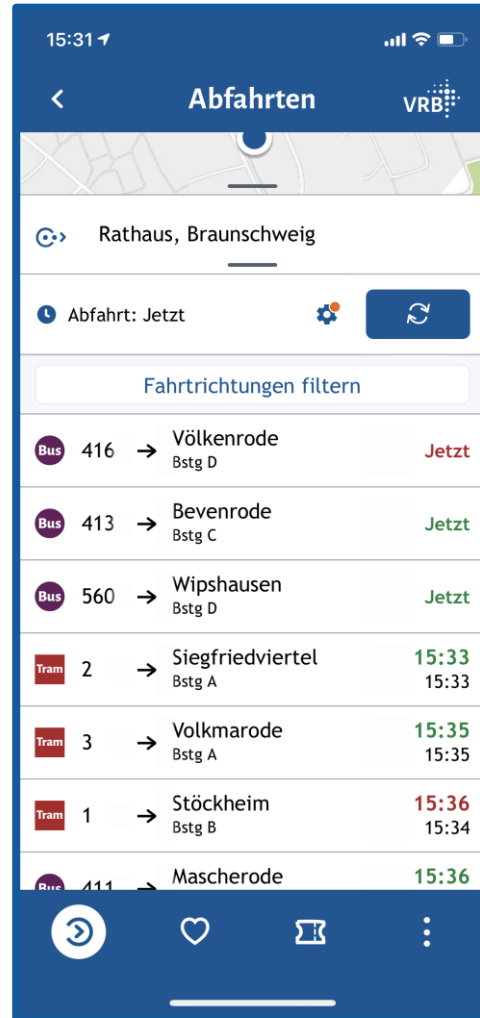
15:31

Abfahrten

VRB

Rathaus, Braunschweig

Abfahrt: Jetzt

Fahrtrichtungen filtern

Bus 416 → Völkenrode
Bstg D
Jetzt

Bus 413 → Bevenrode
Bstg C
Jetzt

Bus 560 → Wipshausen
Bstg D
Jetzt

Tram 2 → Siegfriedviertel
Bstg A
15:33
15:33

Tram 3 → Volkmarode
Bstg A
15:35
15:35

Tram 1 → Stöckheim
Bstg B
15:36
15:34

Bus 411 → Mascherode
15:36